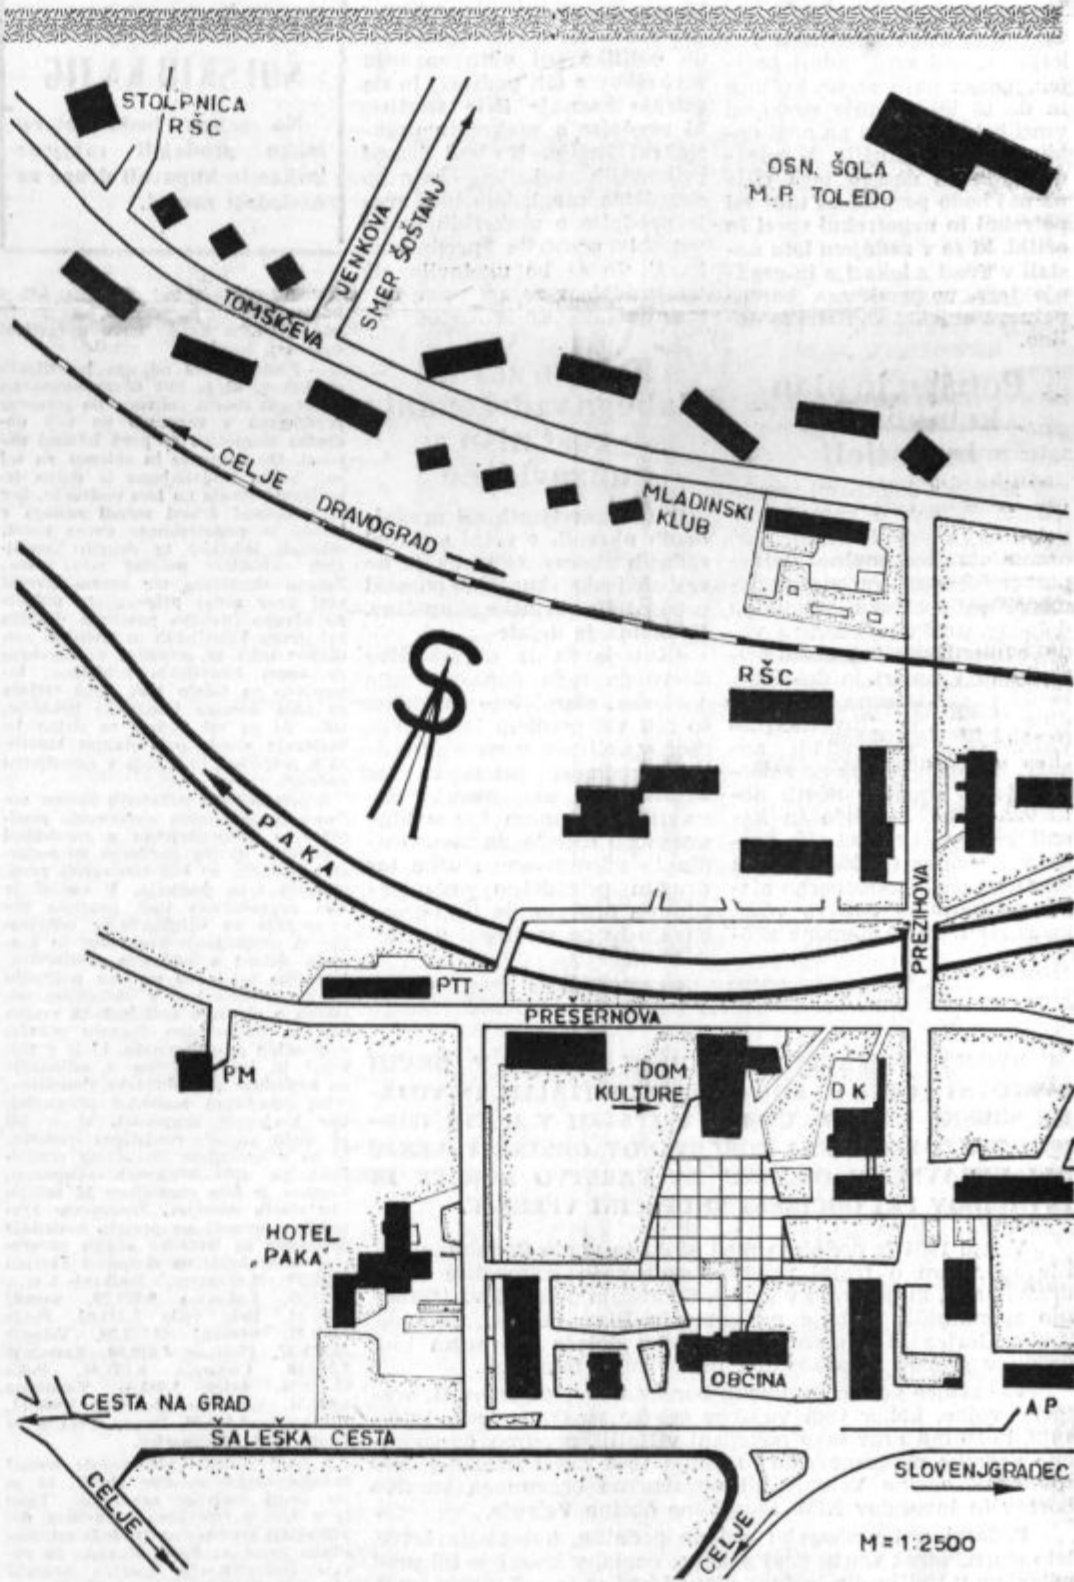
STOLPNICA RŠC

OSN. ŠOLA M. P. TOLEDO

VENKOVA

SMER ŠOŠTANJ

TOMŠIČEVA

CELJE DRAVOGRAD

MLADINSKI KLUB

RŠC

PAKA

PREŽIHOVA

PTT

PREŠERNOVA

PM

DOM KULTURE

D K

HOTEL „PAKA"

OBČINA

CESTA NA GRAD

ŠALEŠKA CESTA

A P

SLOVENJGRADEC

CELJE

CELJE

M = 1 : 2500